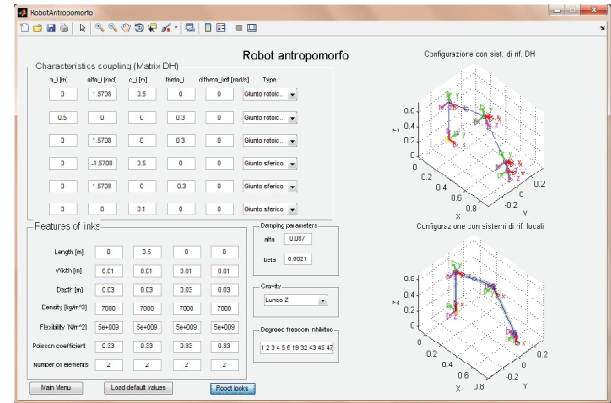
RobotAntropomorfo

Robot antropomorfo

Characteristics coupling (Matrix DH)

| a_i [m] | alfa_i [rad] | d_i [m] | theta_i | ditheta_i/dt [rad/s] | Type |
|---|---|---|---|---|---|
| 0 | 1.5708 | 3.5 | 0 | 0 | Giunto rotaio... |
| 0.5 | 0 | 0 | 0.3 | 0 | Giunto rotaio... |
| 0 | 1.5708 | 0 | 0.3 | 0 | Giunto rotaio... |
| 0 | -1.5708 | 3.5 | 0 | 0 | Giunto sferico |
| 0 | 1.5708 | 0 | 0.3 | 0 | Giunto sferico |
| 0 | 0 | 0.1 | 0 | 0 | Giunto sferico |

Features of links

| | | | | |
|---|---|---|---|---|
| Length [m] | 0 | 3.5 | 0 | 0 |
| Width [m] | 0.01 | 0.01 | 0.01 | 0.01 |
| Depth [m] | 0.03 | 0.03 | 0.03 | 0.03 |
| Density [kg/m^3] | 7000 | 7000 | 7000 | 7000 |
| Flexibility [N/m^2] | 5e+009 | 5e+009 | 5e+009 | 5e+009 |
| Poisson coefficient | 0.33 | 0.33 | 0.33 | 0.33 |
| Number of elements | 2 | 2 | 2 | 2 |

Damping parameters
alfa 0.0087
beta 0.0021

Gravity
Lungo Z

Degree freedom inhibited
1 2 3 4 5 6 19 32 43 45 47

Main Menu
Load default values
Robot looks

Configurazione con sist. di rif. DH
z 0.6 0.4 0.2 0 0.2 0.4 x 0.2 0 -0.2 y

Configurazione con sistemi di rif. locali
z 0.6 0.4 0.2 0 0.2 0.4 0.6 x 0.2 0 -0.2 y